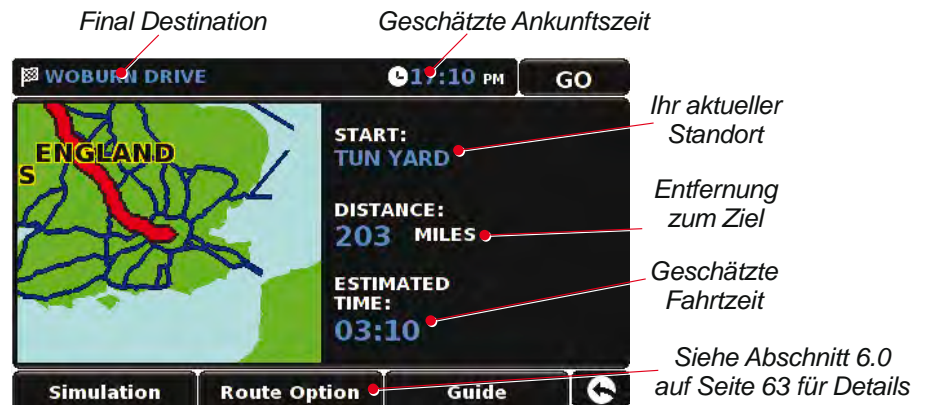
Final Destination

Geschätzte Ankunftszeit

WOBURN DRIVE

17:10 PM

GO

ENGLAND

S

START:
TUN YARD

Ihr aktueller Standort

DISTANCE:
203 MILES

Entfernung zum Ziel

ESTIMATED TIME:
03:10

Geschätzte Fahrtzeit

Simulation

Route Option

Guide

Siehe Abschnitt 6.0 auf Seite 63 für Details